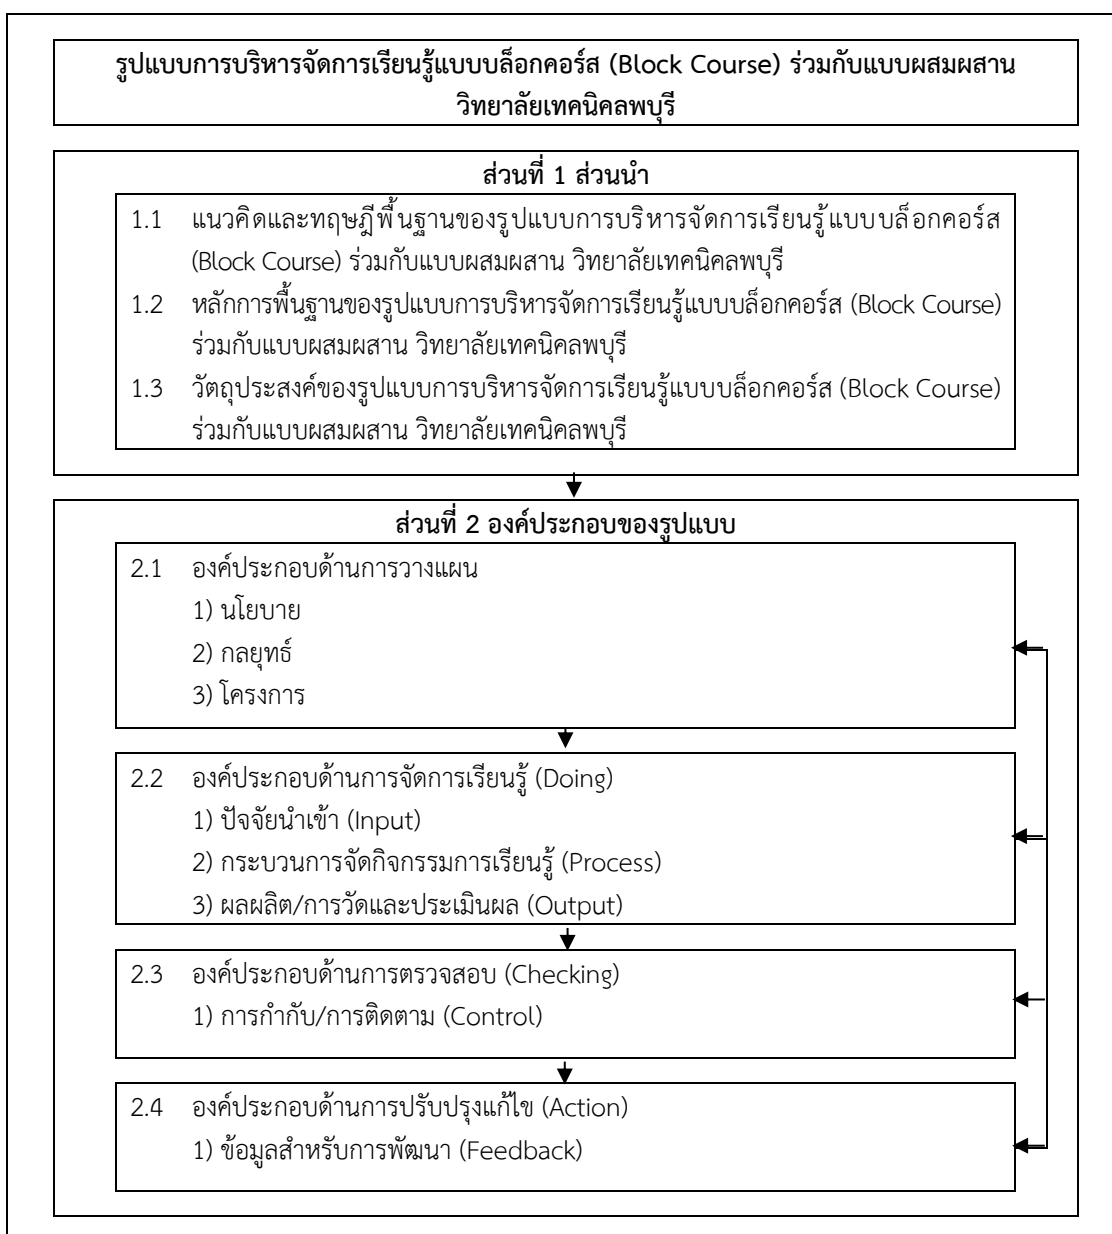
รูปแบบการบริหารจัดการเรียนรู้แบบบล็อกคอร์ส (Block Course) ร่วมกับแบบผสมผสาน วิทยาลัยเทคนิคลพบุรี

ส่วนที่ 1 ส่วนนำ

1.1 แนวคิดและทฤษฎีพื้นฐานของรูปแบบการบริหารจัดการเรียนรู้แบบบล็อกคอร์ส (Block Course) ร่วมกับแบบผสมผสาน วิทยาลัยเทคนิคลพบุรี

1.2 หลักการพื้นฐานของรูปแบบการบริหารจัดการเรียนรู้แบบบล็อกคอร์ส (Block Course) ร่วมกับแบบผสมผสาน วิทยาลัยเทคนิคลพบุรี

1.3 วัตถุประสงค์ของรูปแบบการบริหารจัดการเรียนรู้แบบบล็อกคอร์ส (Block Course) ร่วมกับแบบผสมผสาน วิทยาลัยเทคนิคลพบุรี

ส่วนที่ 2 องค์ประกอบของรูปแบบ

2.1 องค์ประกอบด้านการวางแผน
1) นโยบาย
2) กลยุทธ์
3) โครงการ

2.2 องค์ประกอบด้านการจัดการเรียนรู้ (Doing)
1) ปัจจัยนำเข้า (Input)
2) กระบวนการจัดกิจกรรมการเรียนรู้ (Process)
3) ผลผลิต/การวัดและประเมินผล (Output)

2.3 องค์ประกอบด้านการตรวจสอบ (Checking)
1) การกำกับ/การติดตาม (Control)

2.4 องค์ประกอบด้านการปรับปรุงแก้ไข (Action)
1) ข้อมูลสำหรับการพัฒนา (Feedback)